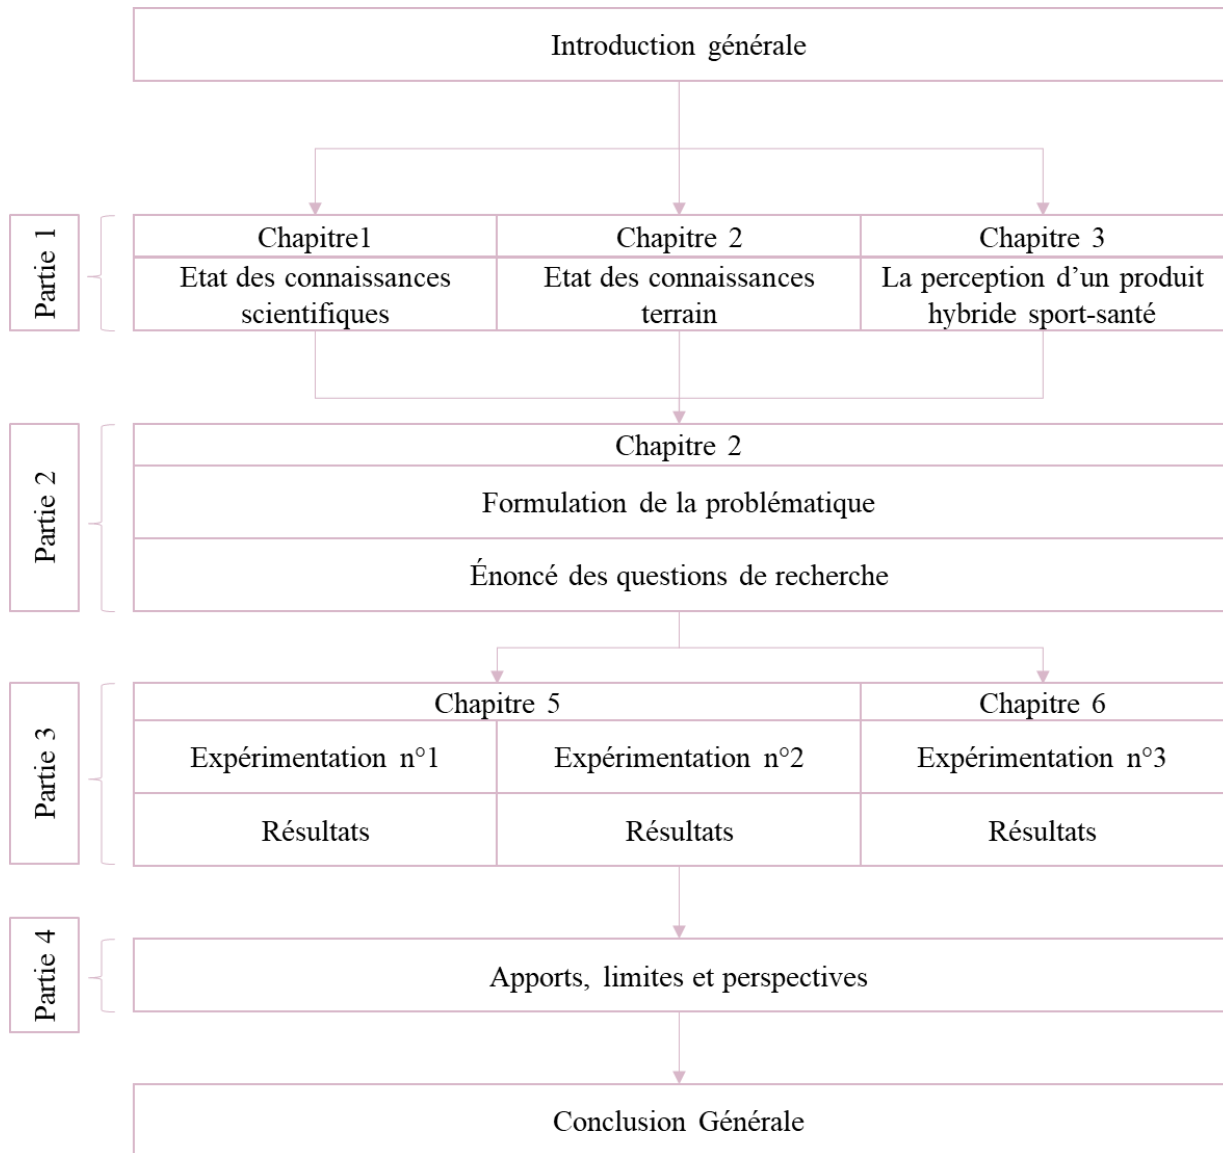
Introduction générale

Partie 1

Chapitre1
Etat des connaissances scientifiques

Chapitre 2
Etat des connaissances terrain

Chapitre 3
La perception d'un produit hybride sport-santé

Partie 2

Chapitre 2

Formulation de la problématique

Énoncé des questions de recherche

Partie 3

Chapitre 5

Chapitre 6

Expérimentation n°1

Expérimentation n°2

Expérimentation n°3

Résultats

Résultats

Résultats

Partie 4

Apports, limites et perspectives

Conclusion Générale